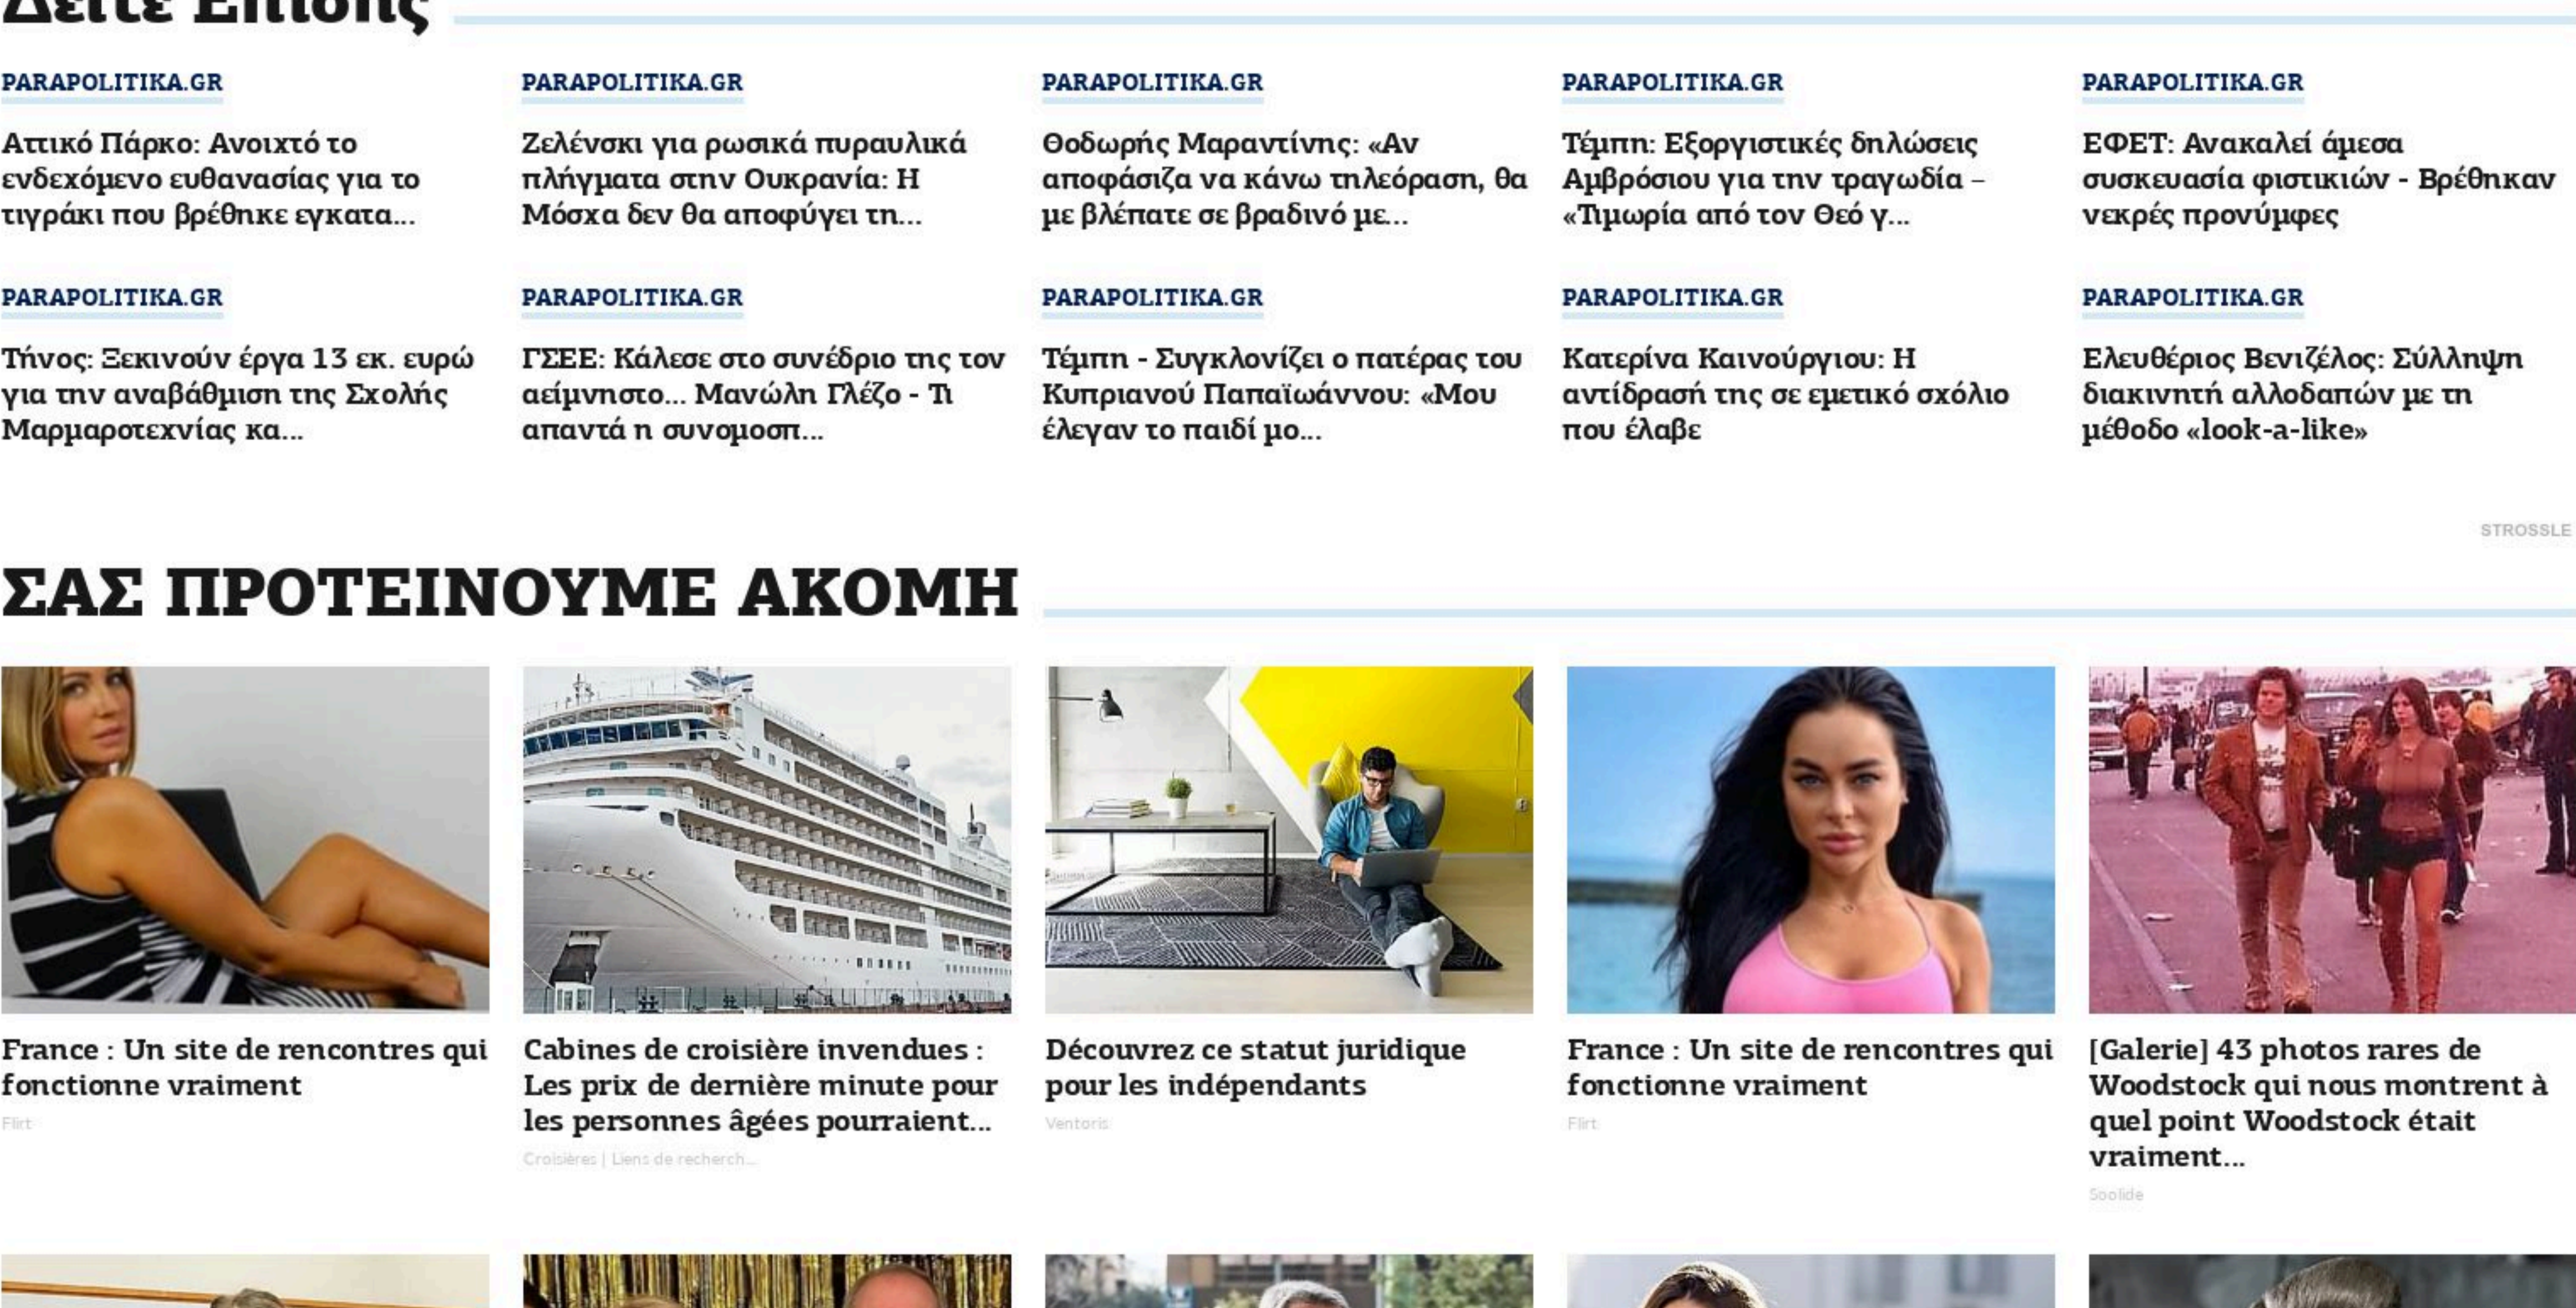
Δείτε Επίσης

PARAPOLITIKA.GR

Αττικό Πάρκο: Ανοιχτό το ενδεχόμενο ευθανασίας για το τιγράκι που βρέθηκε εγκατα...

PARAPOLITIKA.GR

Ζελένσκι για ρωσικά πυραυλικά πλήγματα στην Ουκρανία: Η Μόσχα δεν θα αποφύγει τη...

PARAPOLITIKA.GR

Θοδωρής Μαραντίνης: «Αν αποφάσιζα να κάνω τηλεόραση, θα με βλέπατε σε βραδινό με...

PARAPOLITIKA.GR

Τέμπη: Εξοργιστικές δηλώσεις Αμβρόσιου για την τραγωδία – «Τιμωρία από τον Θεό γ...

PARAPOLITIKA.GR

ΕΦΕΤ: Ανακαλεί άμεσα συσκευασία φιστικιών - Βρέθηκαν νεκρές προνύμφες

PARAPOLITIKA.GR

Τήνος: Ξεκινούν έργα 13 εκ. ευρώ για την αναβάθμιση της Σχολής Μαρμαροτεχνίας κα...

PARAPOLITIKA.GR

ΓΣΕΕ: Κάλεσε στο συνέδριο της τον αείμνηστο... Μανώλη Γλέζο - Τι απαντά η συνομοσπ...

PARAPOLITIKA.GR

Τέμπη - Συγκλονίζει ο πατέρας του Κυπριανού Παπαϊωάννου: «Μου έλεγαν το παιδί μο...

PARAPOLITIKA.GR

Κατερίνα Καινούργιου: Η αντίδρασή της σε εμετικό σχόλιο που έλαβε

PARAPOLITIKA.GR

Ελευθέριος Βενιζέλος: Σύλληψη διακινητή αλλοδαπών με τη μέθοδο «look-a-like»

STROSSLE

ΣΑΣ ΠΡΟΤΕΙΝΟΥΜΕ ΑΚΟΜΗ

France : Un site de rencontres qui fonctionne vraiment
Flirt

Cabines de croisière invendues : Les prix de dernière minute pour les personnes âgées pourraient...
Croisières | Liens de recherch...

Découvrez ce statut juridique pour les indépendants
Ventoris

France : Un site de rencontres qui fonctionne vraiment
Flirt

[Galerie] 43 photos rares de Woodstock qui nous montrent à quel point Woodstock était vraiment...
Soolide